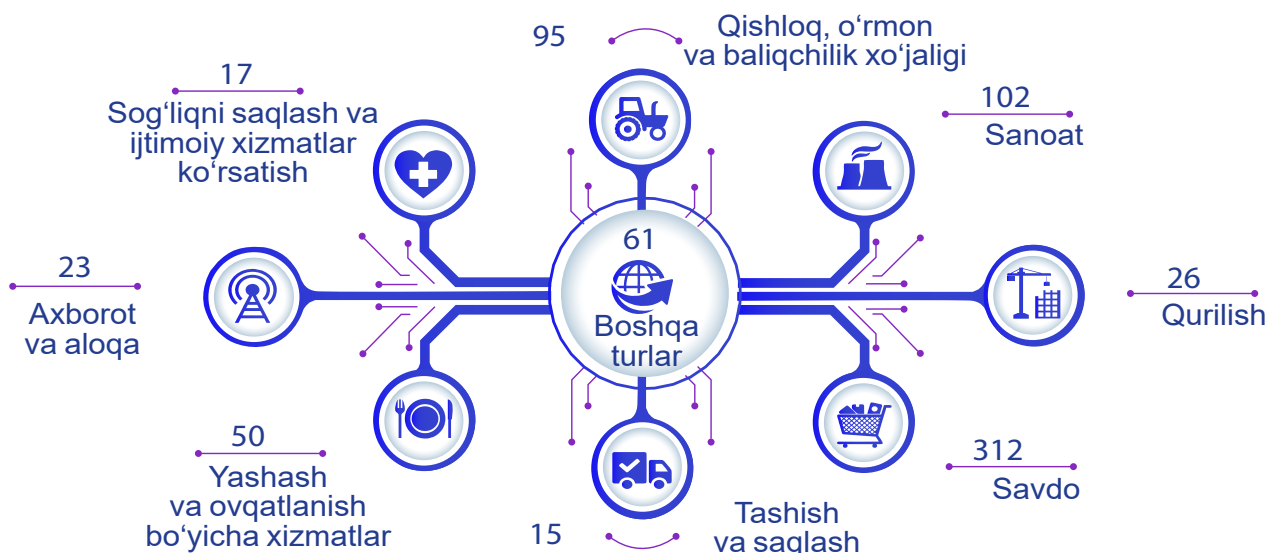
95

Qishloq, oʻrmon va baliqchilik xoʻjaligi

17

Sogʻliqni saqlash va ijtimoiy xizmatlar koʻrsatish

102

Sanoat

61

Boshqa turlar

23

Axborot va aloqa

26

Qurilish

50

Yashash va ovqatlanish boʻyicha xizmatlar

312

Savdo

15

Tashish va saqlash